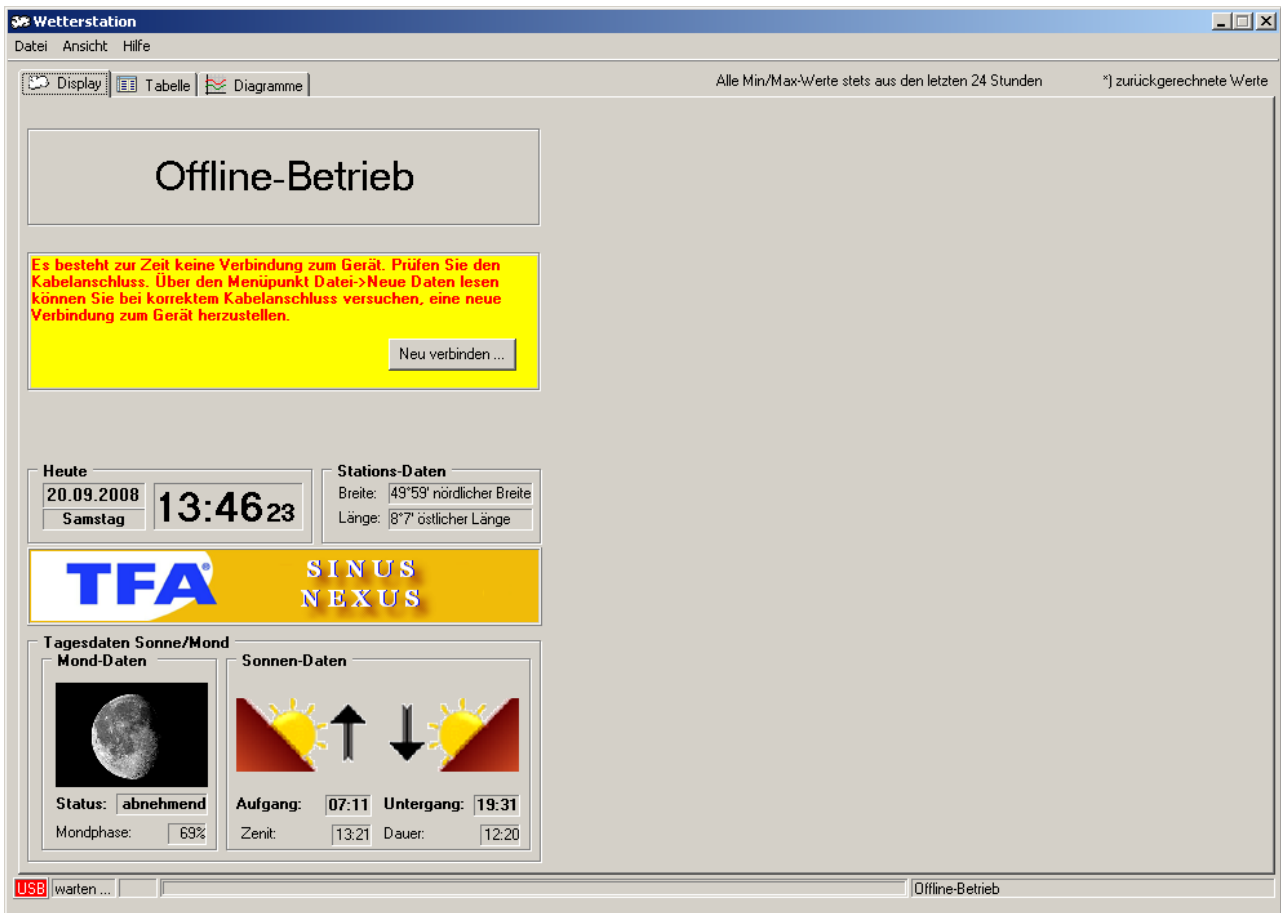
Wetterstation

Datei Ansicht Hilfe

Display Tabelle Diagramme

Alle Min/Max-Werte stets aus den letzten 24 Stunden

*) zurückgerechnete Werte

Offline-Betrieb

Es besteht zur Zeit keine Verbindung zum Gerät. Prüfen Sie den Kabelanschluss. Über den Menüpunkt Datei->Neue Daten lesen können Sie bei korrektem Kabelanschluss versuchen, eine neue Verbindung zum Gerät herzustellen.

Neu verbinden ...

Heute

20.09.2008

Samstag

13:46 23

Stations-Daten

Breite: 49°59' nördlicher Breite

Länge: 8°7' östlicher Länge

TFA®

SINUS NEXUS

Tagesdaten Sonne/Mond

Mond-Daten

Status: abnehmend

Mondphase: 69%

Sonnen-Daten

Aufgang: 07:11

Untergang: 19:31

Zenit: 13:21

Dauer: 12:20

USB warten ...

Offline-Betrieb